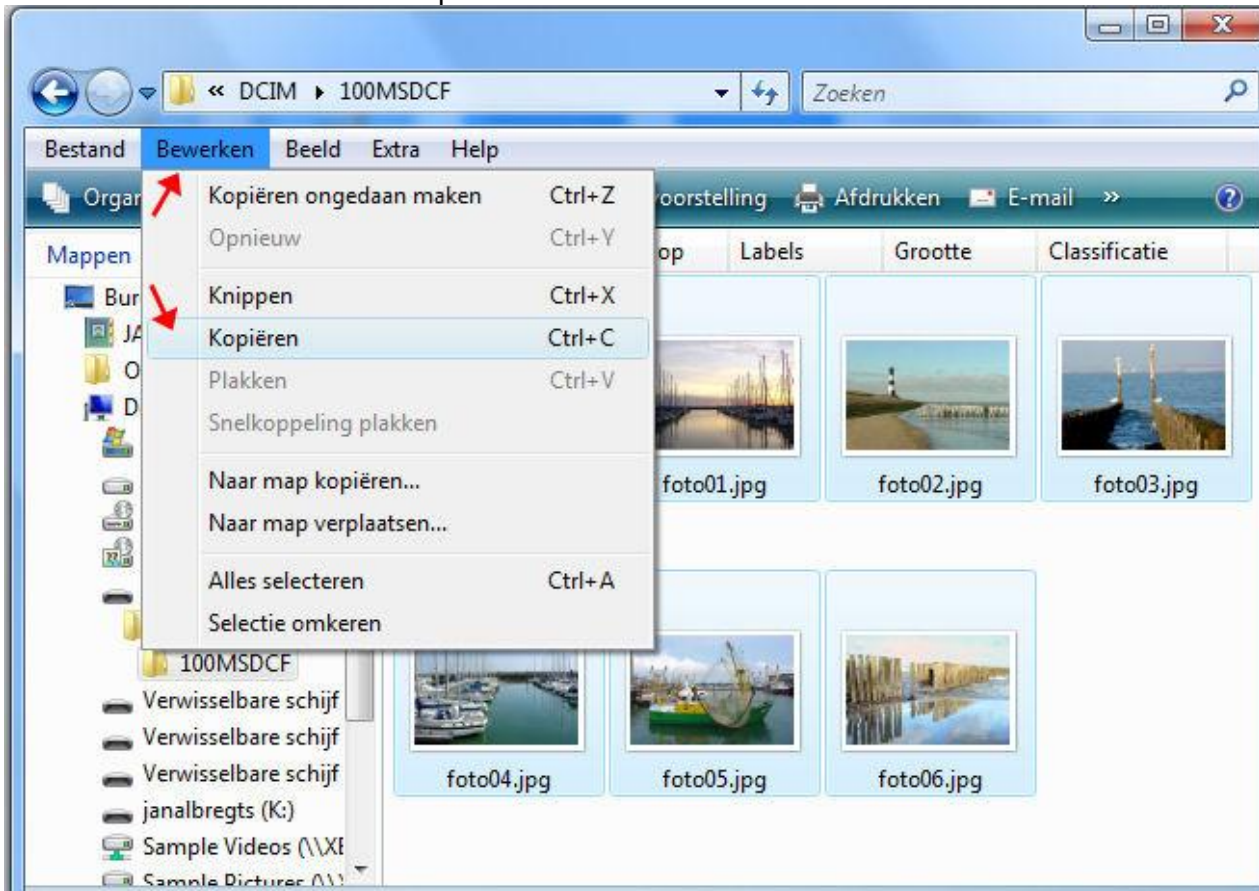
« DCIM ▸ 100MSDCF

Zoeken

Bestand Bewerken Beeld Extra Help

Orga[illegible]

Kopiëren ongedaan maken Ctrl+Z
Opnieuw Ctrl+Y
Knippen Ctrl+X
Kopiëren Ctrl+C
Plakken Ctrl+V
Snelkoppeling plakken
Naar map kopiëren...
Naar map verplaatsen...
Alles selecteren Ctrl+A
Selectie omkeren

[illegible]oorstelling Afdrukken E-mail »

Mappen

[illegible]op Labels Grootte Classificatie

Bur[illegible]
JA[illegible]
O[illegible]
D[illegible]
100MSDCF
Verwisselbare schijf
Verwisselbare schijf
Verwisselbare schijf
janalbregts (K:)
Sample Videos (\\XE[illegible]
Sample Pictures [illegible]

foto01.jpg
foto02.jpg
foto03.jpg
foto04.jpg
foto05.jpg
foto06.jpg